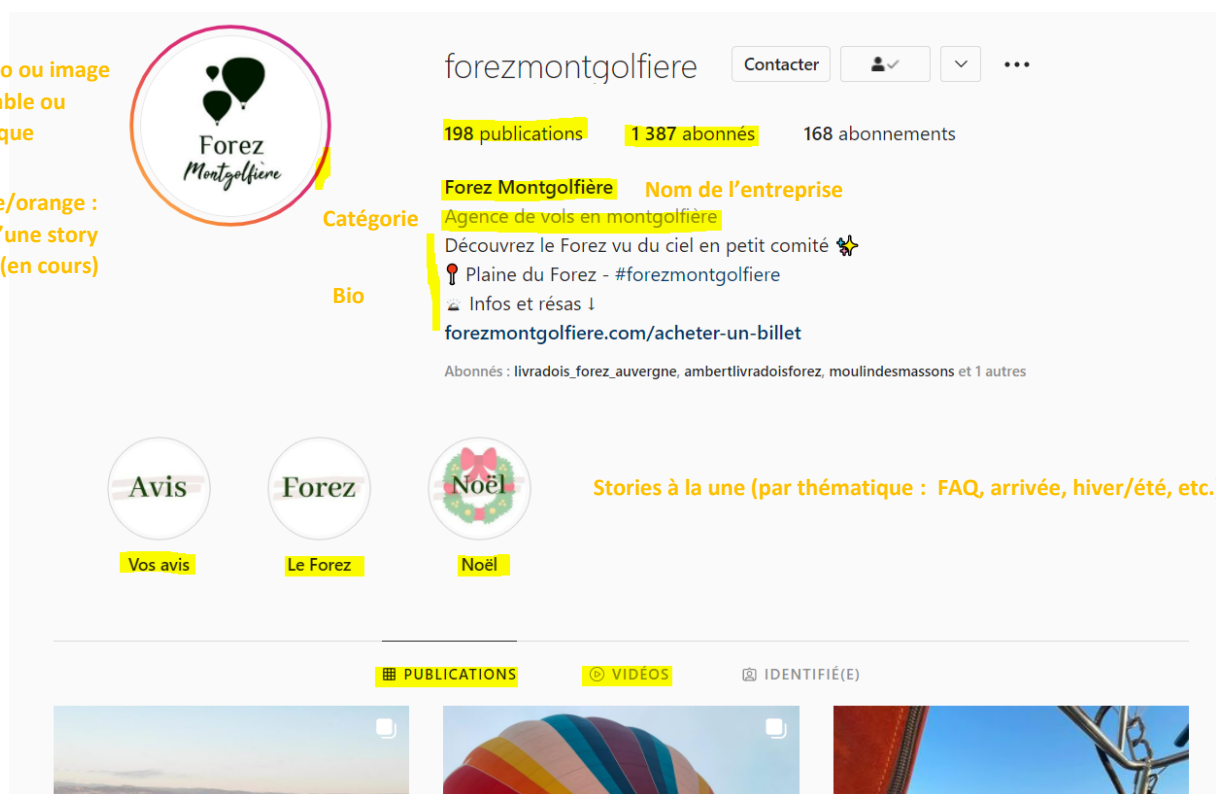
o ou image
able ou
que

e/orange :
'une story
(en cours)

Forez
Montgolfière

forezmontgolfiere Contacter

198 publications 1 387 abonnés 168 abonnements

Forez Montgolfière Nom de l'entreprise

Catégorie Agence de vols en montgolfière

Découvrez le Forez vu du ciel en petit comité ✨

Bio 📍 Plaine du Forez - #forezmontgolfiere

Infos et résas ↓

forezmontgolfiere.com/acheter-un-billet

Abonnés : livradois_forez_auvergne, ambertlivradoisforez, moulindesmassons et 1 autres

Avis Forez Noël

Stories à la une (par thématique : FAQ, arrivée, hiver/été, etc.

Vos avis Le Forez Noël

PUBLICATIONS VIDÉOS IDENTIFIÉ(E)